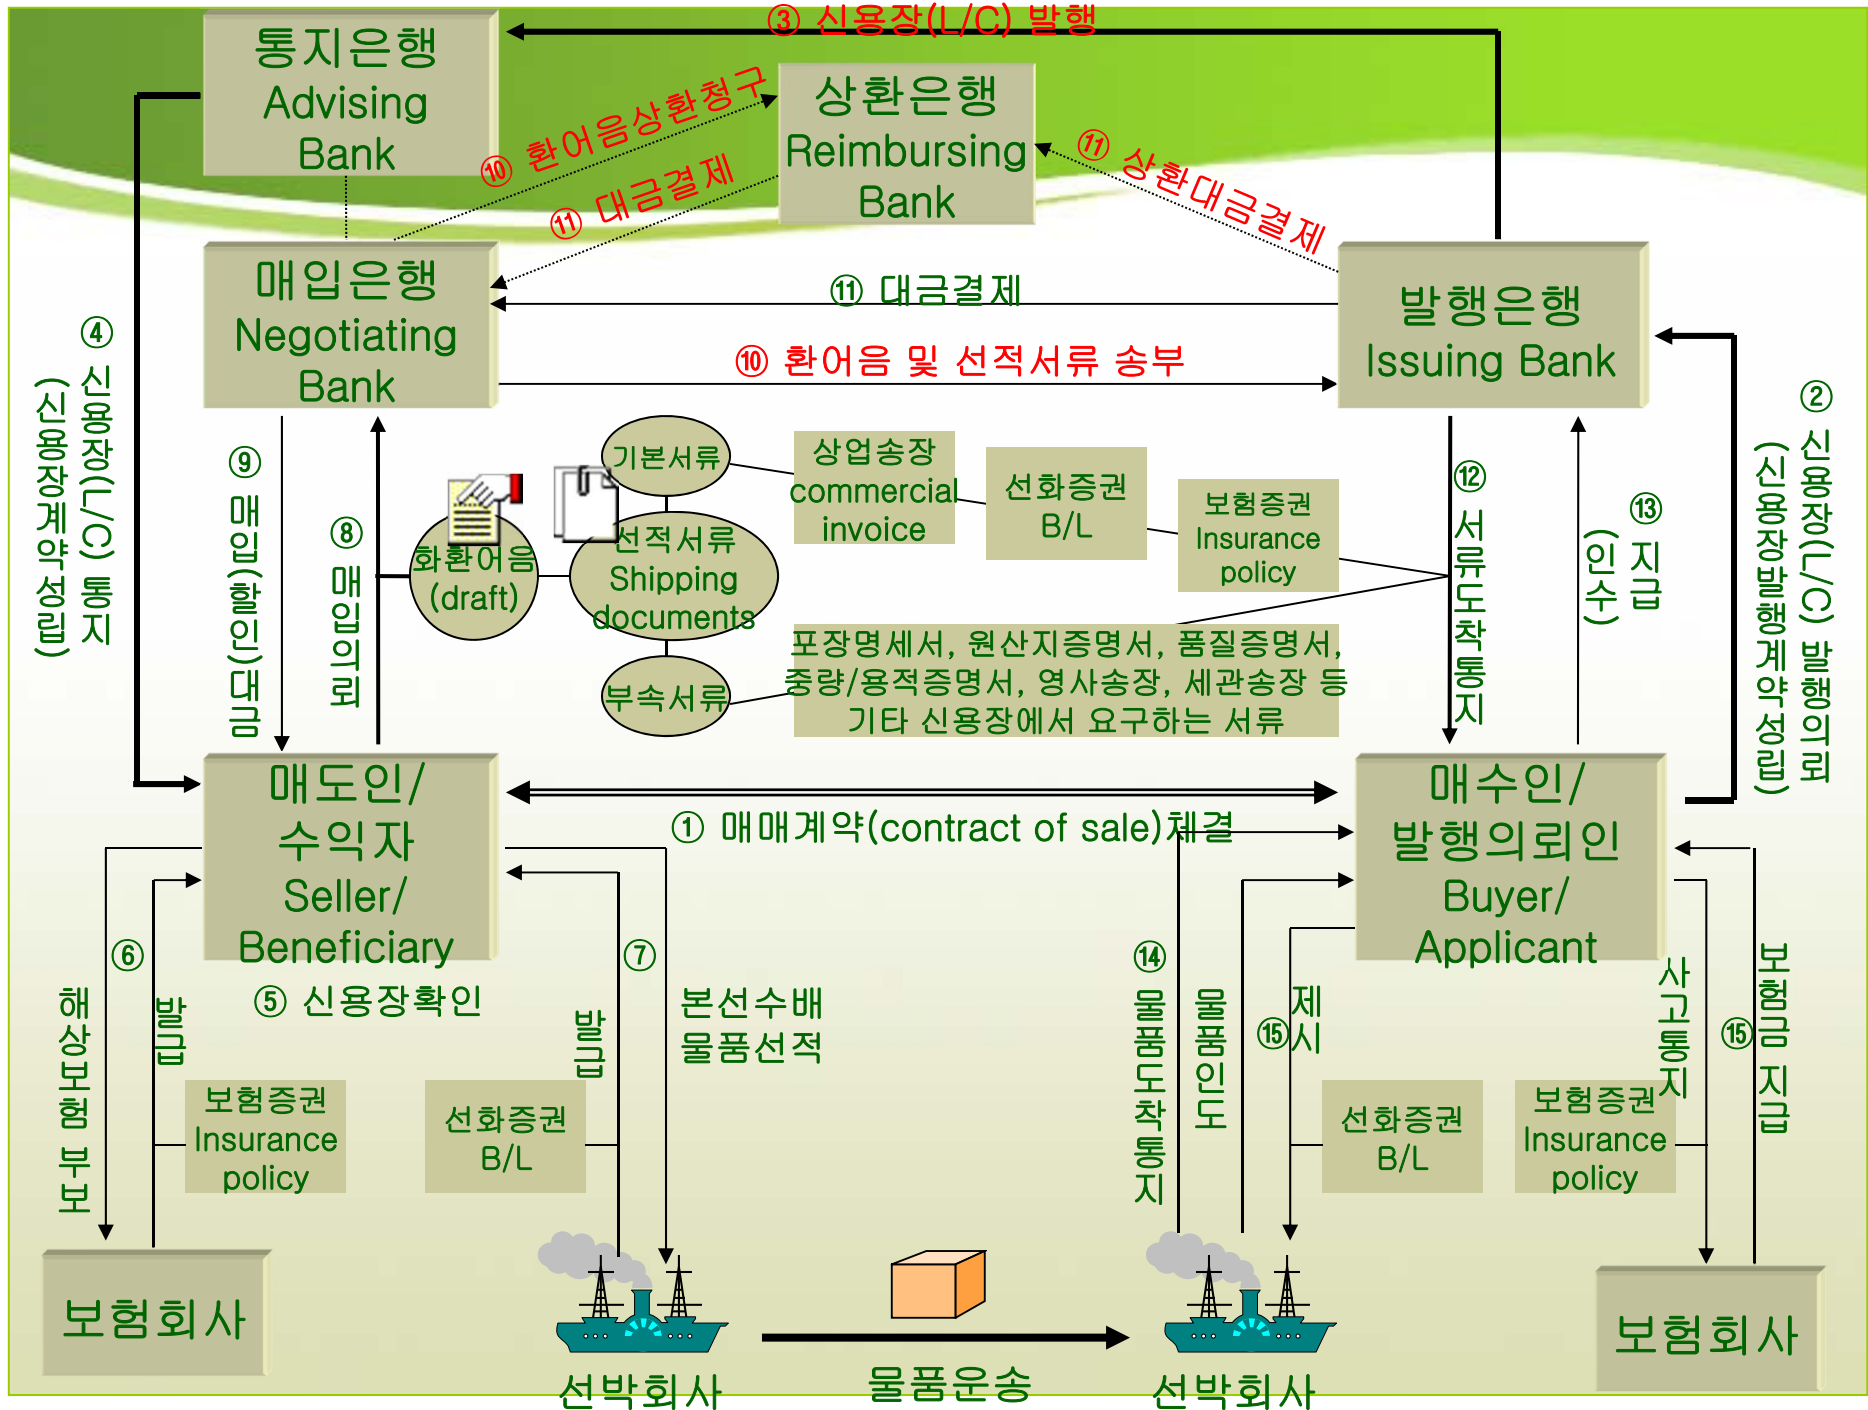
③ 신용장(L/C) 발행

통지은행
Advising
Bank

⑩ 환어음상환청구

상환은행
Reimbursing
Bank

⑪ 대금결제

⑪ 상환대금결제

매입은행
Negotiating
Bank

⑪ 대금결제

발행은행
Issuing Bank

⑩ 환어음 및 선적서류 송부

④ 신용장(L/C) 통지
(신용장계약 성립)

② 신용장(L/C) 발행의뢰
(신용장발행계약 성립)

⑨ 매입(할인)대금

⑧ 매입의뢰

기본서류

상업송장
commercial
invoice

선화증권
B/L

보험증권
Insurance
policy

환어음
(draft)

선적서류
Shipping
documents

⑫ 서류도착통지

⑬ 지급
(인수)

부속서류

포장명세서, 원산지증명서, 품질증명서, 중량/용적증명서, 영사송장, 세관송장 등 기타 신용장에서 요구하는 서류

매도인/
수익자
Seller/
Beneficiary

① 매매계약(contract of sale)체결

매수인/
발행의뢰인
Buyer/
Applicant

⑥

해상보험 부보

발급

보험증권
Insurance
policy

⑤ 신용장확인

⑦

발급

선화증권
B/L

본선수배
물품선적

⑭ 물품도착통지

물품인도

⑮ 제시

선화증권
B/L

보험증권
Insurance
policy

사고통지

⑮ 보험금 지급

보험회사

선박회사

물품운송

선박회사

보험회사